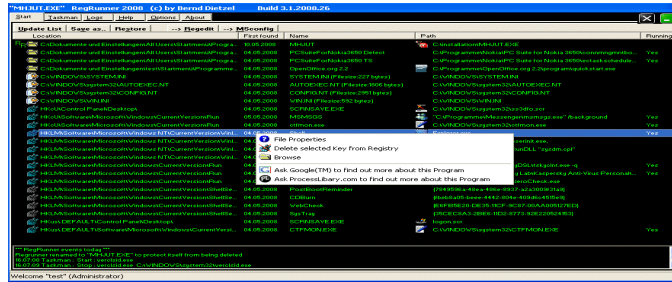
"MHJUT.EXE" RegRunner 2008 (c) by Bernd Dietzel Build 3.1.2008.26

Start | Taskman | Logs | Help | Options | About

Update List | Save as.. | Restore | --> Regedit | --> MSconfig

| Location | First found | Name | Path | Running |
|---|---|---|---|---|
| C:\Dokumente und Einstellungen\All Users\Startmenü\Programme... | 05.05.2008 | MHJUT | C:\installation\MHJUT.EXE | |
| C:\Dokumente und Einstellungen\All Users\Startmenü\Programme... | 04.05.2008 | PCSuiteFor6kits3650 Detect | C:\ProgrammeNokia\PC Suite for Nokia 3650\connmgr\de... | Yes |
| C:\Dokumente und Einstellungen\All Users\Startmenü\Programme... | 04.05.2008 | PCSuiteFor6kits3650 Restore | C:\Programme\Nokia\PC Suite for Nokia 3650\nokschedule... | Yes |
| C:\Dokumente und Einstellungen\test\Startmenü\Programme\... | 04.05.2008 | OpenOffice.org 2.2 | C:\Programme\OpenOffice.org 2.2\program\quickstart.exe | Yes |
| C:\WINDOWS\SYSTEM.INI | 04.05.2008 | SYSTEM.INI (Filesize:227 bytes) | C:\WINDOWS\SYSTEM.INI | |
| C:\WINDOWS\system32\AUTOEXEC.NT | 04.05.2008 | AUTOEXEC.NT (Filesize:1806 bytes) | C:\WINDOWS\system32\AUTOEXEC.NT | |
| C:\WINDOWS\system32\CONFIG.NT | 04.05.2008 | CONFIG.NT (Filesize:2351 bytes) | C:\WINDOWS\system32\CONFIG.NT | |
| C:\WINDOWS\WIN.INI | 04.05.2008 | WIN.INI (Filesize:592 bytes) | C:\WINDOWS\WIN.INI | |
| HKCU\Control Panel\Desktop | 04.05.2008 | SCRNSAVE.EXE | C:\WINDOWS\system32\ss3dfo.scr | |
| HKCU\Software\Microsoft\Windows\CurrentVersion\Run | 04.05.2008 | MSMSGS | "C:\Programme\Messenger\msmsgs.exe" /background | Yes |
| HKCU\Software\Microsoft\Windows\CurrentVersion\Run | 04.05.2008 | ctfmon.exe | C:\WINDOWS\system32\ctfmon.exe | Yes |
| HKLM\Software\Microsoft\Windows NT\CurrentVersion\Win... | 04.05.2008 | | Explorer.exe | Yes |
| HKLM\Software\Microsoft\Windows NT\CurrentVersion\Win... | | | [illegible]inlt.exe | Yes |
| HKLM\Software\Microsoft\Windows NT\CurrentVersion\Win... | | | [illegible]DLL "rundll.ppl" | |
| HKLM\Software\Microsoft\Windows\CurrentVersion\Run | | | | Yes |
| HKLM\Software\Microsoft\Windows\CurrentVersion\Run | | | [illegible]32\cidaemon.exe | Yes |
| HKLM\Software\Microsoft\Windows\CurrentVersion\Run | | | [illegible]51\ctckpcdlr.exe -q | Yes |
| HKLM\Software\Microsoft\Windows\CurrentVersion\Run | | | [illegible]LabsCapersky Anti-Virus Personal\... | Yes |
| HKLM\Software\Microsoft\Windows\CurrentVersion\ShellSe... | 04.05.2008 | PostBootReminder | {7849596a-48ea-486e-8937-a2a3009f31a9} | |
| HKLM\Software\Microsoft\Windows\CurrentVersion\ShellSe... | 04.05.2008 | CDBurn | {fbeb8a05-beee-4442-804e-409d6c4515e9} | |
| HKLM\Software\Microsoft\Windows\CurrentVersion\ShellSe... | 04.05.2008 | WebCheck | {E6FB5E20-DE35-11CF-9C87-00AA005127ED} | |
| HKLM\Software\Microsoft\Windows\CurrentVersion\ShellSe... | 04.05.2008 | SysTray | {35CEC8A3-2BE6-11D2-8773-92E220524153} | |
| HKU\.DEFAULT\Control Panel\Desktop | 04.05.2008 | SCRNSAVE.EXE | logon.scr | |
| HKU\.DEFAULT\Software\Microsoft\Windows\CurrentVersio... | 04.05.2008 | CTFMON.EXE | C:\WINDOWS\system32\CTFMON.EXE | Yes |

File Properties
Delete selected Key from Registry
Browse
Ask Google(TM) to find out more about this Program
Ask ProcessLibrary.com to find out more about this Program

*** RegRunner events today ***
Regrunner renamed to "MHJUT.EXE" to protect itself from being deleted.
16:07:08 Taskman : Start : vericlid.exe
16:07:08 Taskman : Stop : vericlid.exe C:\WINDOWS\system32\vericlid.exe

Welcome "test" (Administrator)